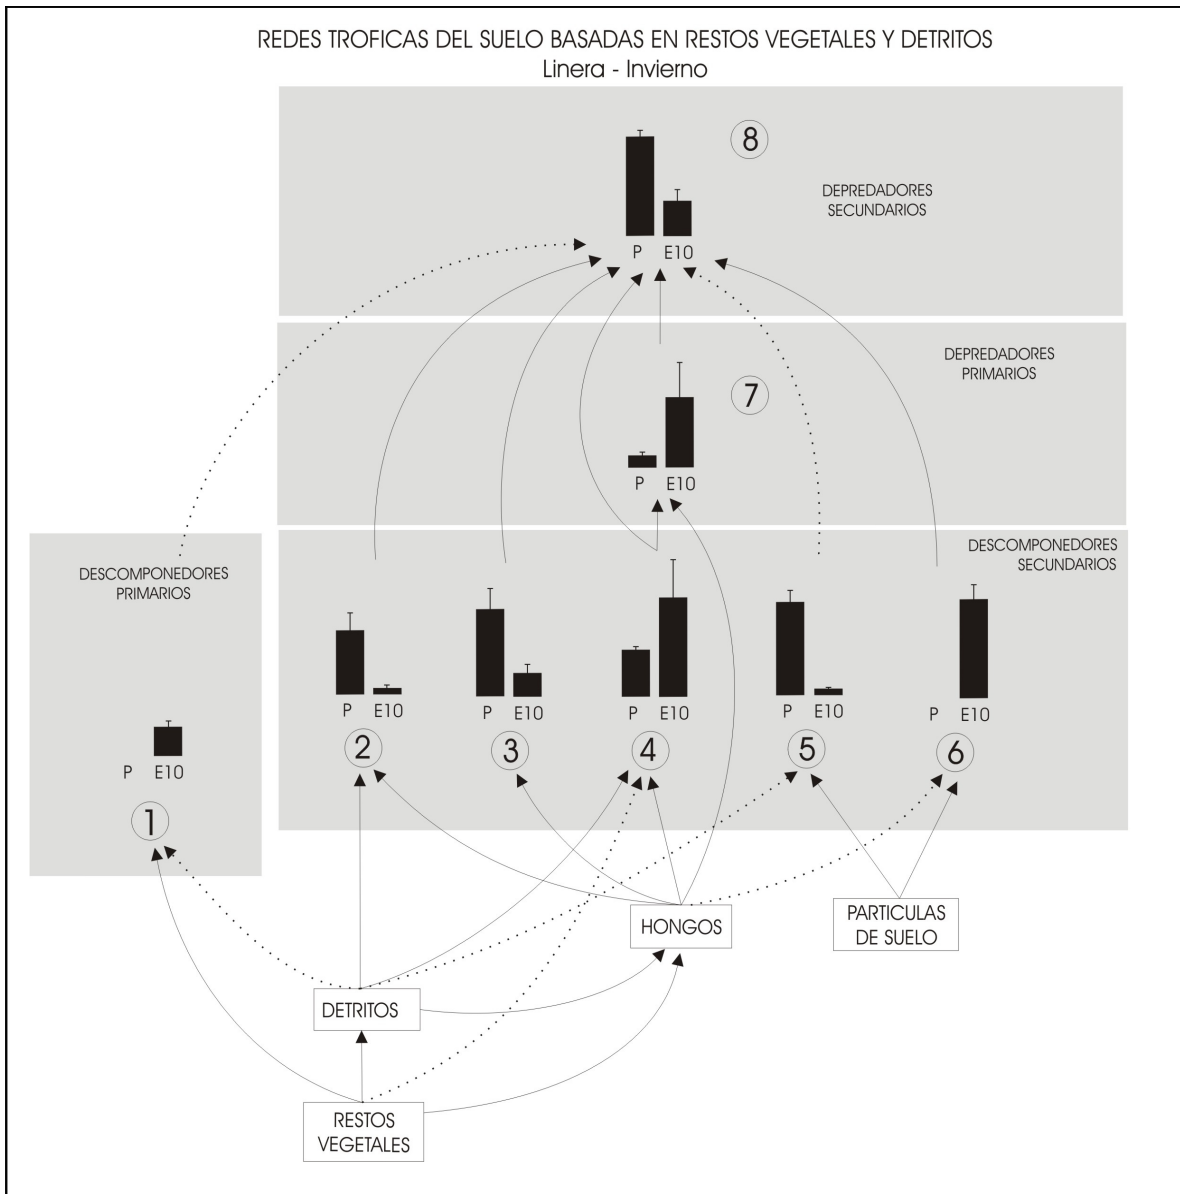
REDES TROFICAS DEL SUELO BASADAS EN RESTOS VEGETALES Y DETRITOS
Linera - Invierno

8

DEPREDADORES SECUNDARIOS

P E10

DEPREDADORES PRIMARIOS

7

P E10

DESCOMPONEDORES SECUNDARIOS

DESCOMPONEDORES PRIMARIOS

P E10

1

P E10

2

P E10

3

P E10

4

P E10

5

P E10

6

HONGOS

PARTICULAS DE SUELO

DETRITOS

RESTOS VEGETALES